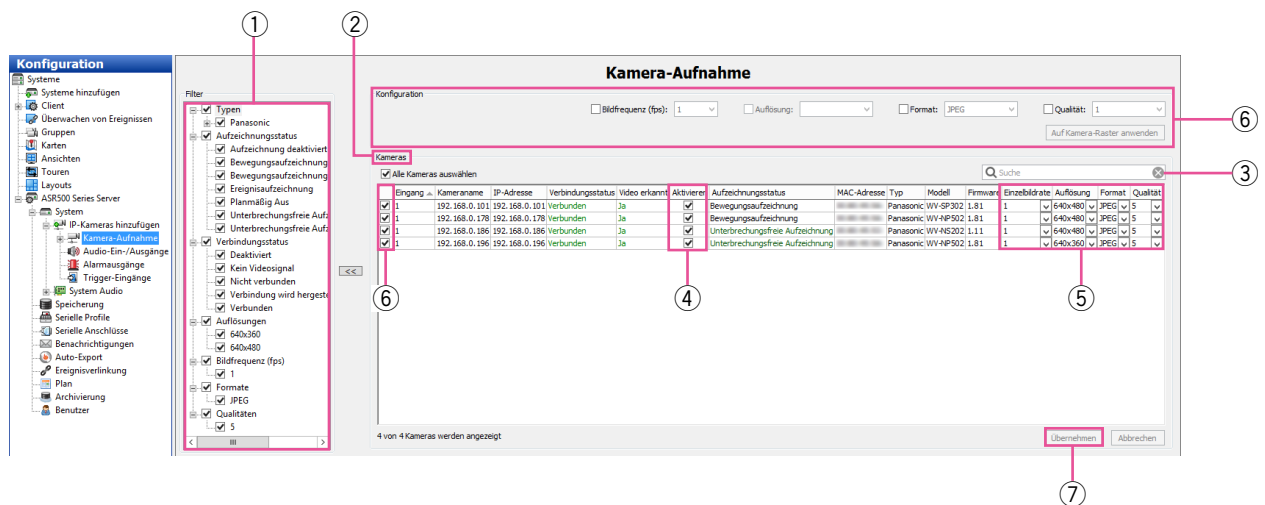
Konfiguration
Systeme
Systeme hinzufügen
Client
Überwachen von Ereignissen
Gruppen
Karten
Ansichten
Touren
Layouts
ASR500 Series Server
System
IP-Kameras hinzufügen
Kamera-Aufnahme
Audio-Ein-/Ausgänge
Alarmausgänge
Trigger-Eingänge
System Audio
Speicherung
Serielle Profile
Serielle Anschlüsse
Benachrichtigungen
Auto-Export
Ereignisverlinkung
Plan
Archivierung
Benutzer

①

Filter
Typen
Panasonic
Aufzeichnungsstatus
Aufzeichnung deaktiviert
Bewegungsaufzeichnung
Bewegungsaufzeichnung
Ereignisaufzeichnung
Planmäßig Aus
Unterbrechungsfreie Aufz
Unterbrechungsfreie Aufz
Verbindungsstatus
Deaktiviert
Kein Videosignal
Nicht verbunden
Verbindung wird hergeste
Verbunden
Auflösungen
640x360
640x480
Bildfrequenz (fps)
1
Formate
JPEG
Qualitäten
5

<<

②

Kamera-Aufnahme

Konfiguration
Bildfrequenz (fps): 1
Auflösung:
Format: JPEG
Qualität: 1
Auf Kamera-Raster anwenden

⑥

Kameras
Alle Kameras auswählen
Suche

③

| | Eingang | Kameraname | IP-Adresse | Verbindungsstatus | Video erkannt | Aktivieren | Aufzeichnungsstatus | MAC-Adresse | Typ | Modell | Firmware | Einzelbildrate | Auflösung | Format | Qualität |
|---|---|---|---|---|---|---|---|---|---|---|---|---|---|---|---|
| ☑ | 1 | 192.168.0.101 | 192.168.0.101 | Verbunden | Ja | ☑ | Bewegungsaufzeichnung | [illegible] | Panasonic | WV-SP302 | 1.81 | 1 | 640x480 | JPEG | 5 |
| ☑ | 1 | 192.168.0.178 | 192.168.0.178 | Verbunden | Ja | ☑ | Bewegungsaufzeichnung | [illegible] | Panasonic | WV-NP502 | 1.81 | 1 | 640x480 | JPEG | 5 |
| ☑ | 1 | 192.168.0.186 | 192.168.0.186 | Verbunden | Ja | ☑ | Unterbrechungsfreie Aufzeichnung | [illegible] | Panasonic | WV-NS202 | 1.11 | 1 | 640x480 | JPEG | 5 |
| ☑ | 1 | 192.168.0.196 | 192.168.0.196 | Verbunden | Ja | ☑ | Unterbrechungsfreie Aufzeichnung | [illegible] | Panasonic | WV-NP502 | 1.81 | 1 | 640x360 | JPEG | 5 |

⑥ ④ ⑤

4 von 4 Kameras werden angezeigt
Übernehmen
Abbrechen

⑦